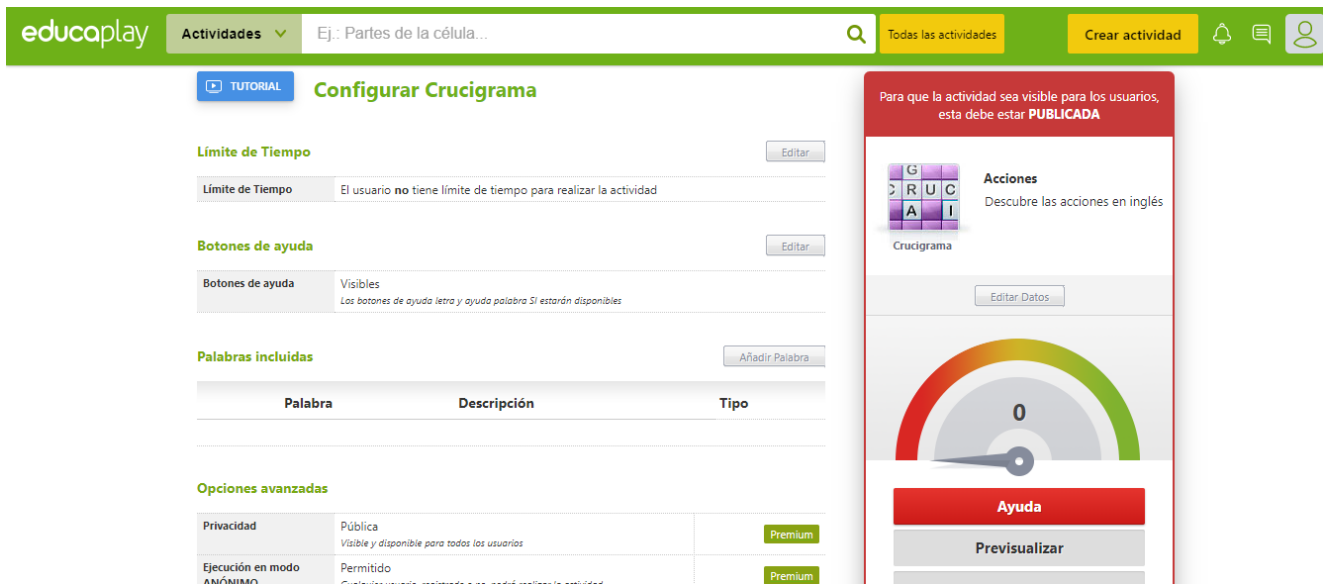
educaplay Actividades Ej.: Partes de la célula... Todas las actividades Crear actividad

TUTORIAL Configurar Crucigrama

Límite de Tiempo Editar

| Límite de Tiempo | El usuario **no** tiene límite de tiempo para realizar la actividad |
|---|---|

Botones de ayuda Editar

| Botones de ayuda | Visibles Los botones de ayuda letra y ayuda palabra SI estarán disponibles |
|---|---|

Palabras incluidas Añadir Palabra

| Palabra | Descripción | Tipo |
|---|---|---|

Opciones avanzadas

| Privacidad | Pública Visible y disponible para todos los usuarios | Premium |
|---|---|---|
| Ejecución en modo ANÓNIMO | Permitido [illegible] | Premium |

Para que la actividad sea visible para los usuarios, esta debe estar **PUBLICADA**

G C R U C A I

Crucigrama

Acciones
Descubre las acciones en inglés

Editar Datos

0

Ayuda
Previsualizar